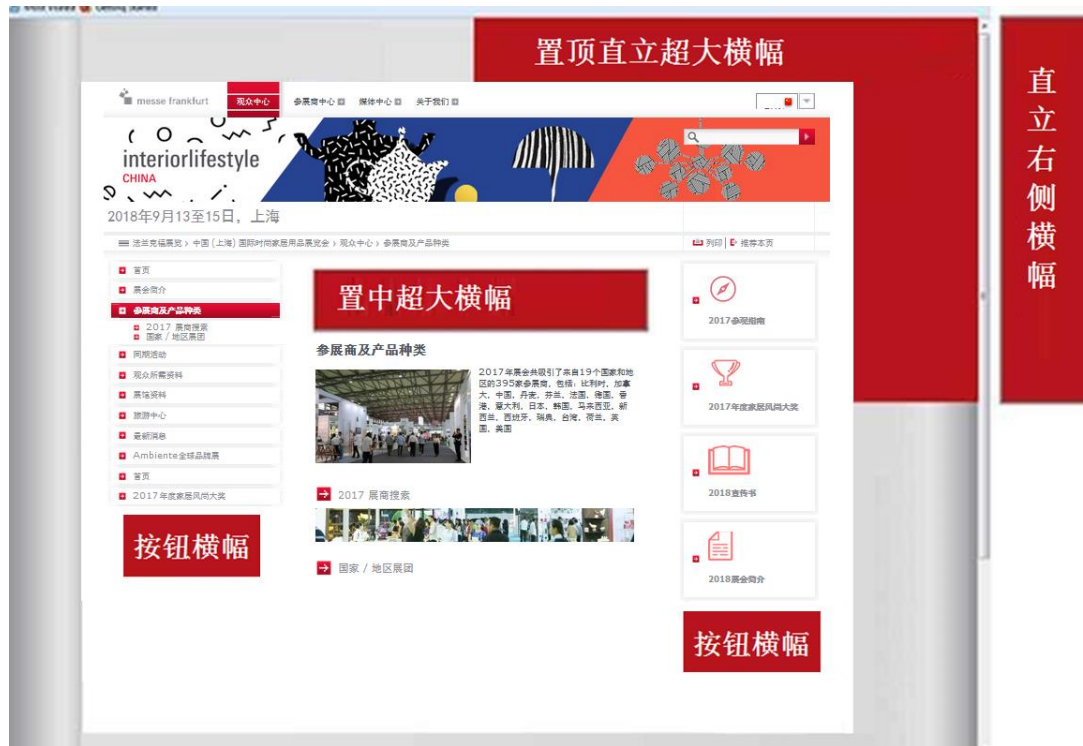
置顶直立超大横幅

直立右侧横幅

messe frankfurt 观众中心 参展商中心 媒体中心 关于我们

interiorlifestyle
CHINA

2018年9月13至15日，上海

法兰克福展览 › 中国（上海）国际时尚家居用品展览会 › 观众中心 › 参展商及产品种类

列印 | 推荐本页

首页
展会简介
参展商及产品种类
2017 展商搜索
国家 / 地区展团
同期活动
观众所需资料
展馆资料
旅游中心
最新消息
Ambiente全球品牌展
首页
2017 年度家居风尚大奖

按钮横幅

置中超大横幅

参展商及产品种类

2017年展会共吸引了来自19个国家和地区的395家参展商，包括：比利时，加拿大，中国，丹麦，芬兰，法国，德国，香港，意大利，日本，韩国，马来西亚，新西兰，西班牙，瑞典，台湾，荷兰，英国，美国

2017 展商搜索

国家 / 地区展团

2017参观指南

2017年度家居风尚大奖

2018宣传书

2018展会简介

按钮横幅